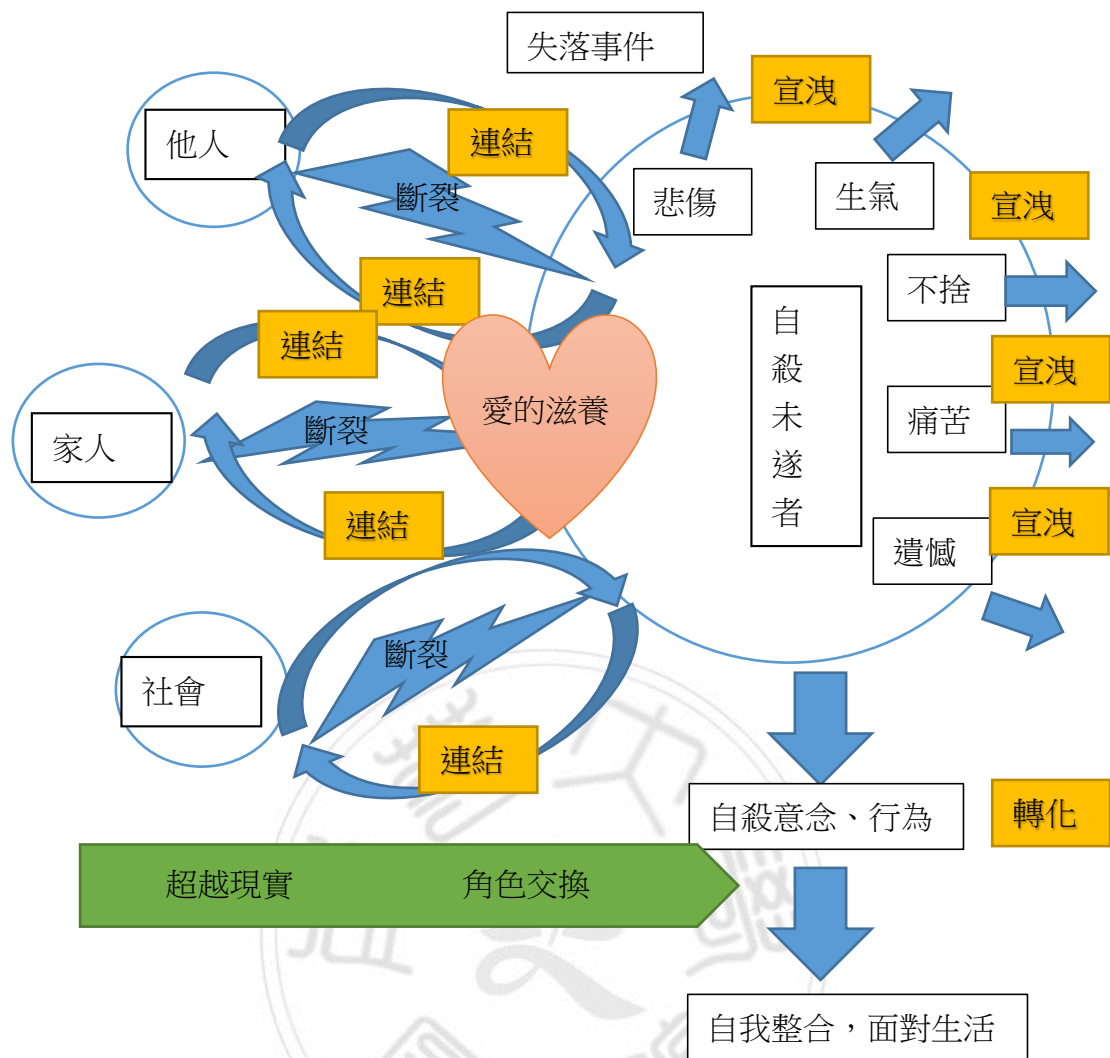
失落事件

宣洩

他人

連結

斷裂

悲傷

生氣

宣洩

連結

不捨

連結

自殺未遂者

宣洩

愛的滋養

家人

斷裂

痛苦

連結

遺憾

宣洩

斷裂

社會

連結

自殺意念、行為

轉化

超越現實

角色交換

自我整合，面對生活